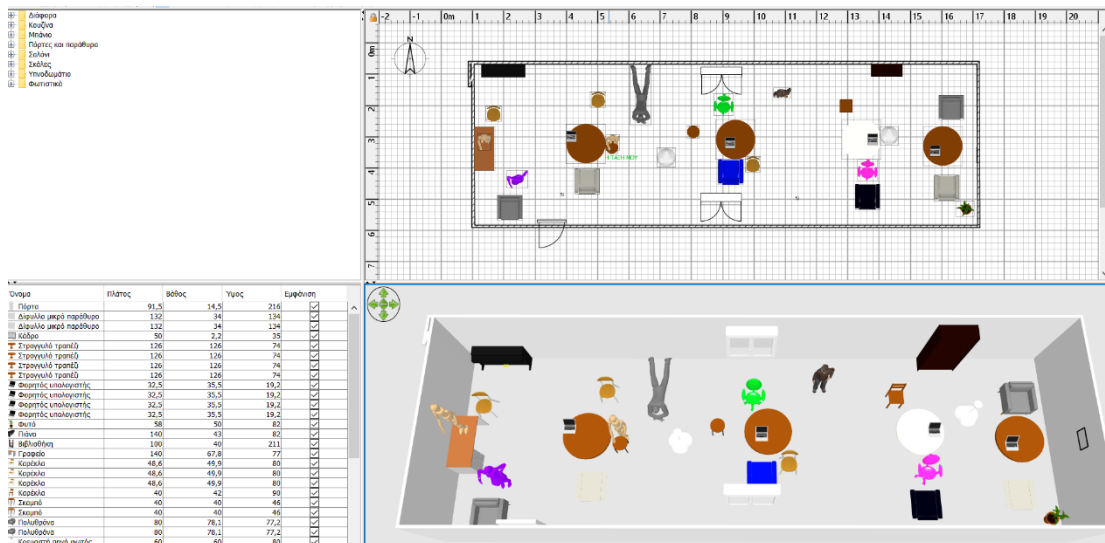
Διάφορα
Κουζίνα
Μπάνιο
Πόρτες και παράθυρα
Σαλόνι
Σκάλες
Υπνοδωμάτιο
Φωτιστικά

-2 -1 0m 1 2 3 4 5 6 7 8 9 10 11 12 13 14 15 16 17 18 19 20

0m 1 2 3 4 5 6 7

Η ΤΑΞΗ ΜΟΥ

| Όνομα | Πλάτος | Βάθος | Ύψος | Εμφάνιση |
|---|---|---|---|---|
| Πόρτα | 91,5 | 14,5 | 216 | ☑ |
| Δίφυλλο μικρό παράθυρο | 132 | 34 | 134 | ☑ |
| Δίφυλλο μικρό παράθυρο | 132 | 34 | 134 | ☑ |
| Κάδρο | 50 | 2,2 | 35 | ☑ |
| Στρογγυλό τραπέζι | 126 | 126 | 74 | ☑ |
| Στρογγυλό τραπέζι | 126 | 126 | 74 | ☑ |
| Στρογγυλό τραπέζι | 126 | 126 | 74 | ☑ |
| Στρογγυλό τραπέζι | 126 | 126 | 74 | ☑ |
| Φορητός υπολογιστής | 32,5 | 35,5 | 19,2 | ☑ |
| Φορητός υπολογιστής | 32,5 | 35,5 | 19,2 | ☑ |
| Φορητός υπολογιστής | 32,5 | 35,5 | 19,2 | ☑ |
| Φορητός υπολογιστής | 32,5 | 35,5 | 19,2 | ☑ |
| Φυτό | 58 | 50 | 82 | ☑ |
| Πιάνο | 140 | 43 | 82 | ☑ |
| Βιβλιοθήκη | 100 | 40 | 211 | ☑ |
| Γραφείο | 140 | 67,8 | 77 | ☑ |
| Καρέκλα | 48,6 | 49,9 | 80 | ☑ |
| Καρέκλα | 48,6 | 49,9 | 80 | ☑ |
| Καρέκλα | 48,6 | 49,9 | 80 | ☑ |
| Καρέκλα | 40 | 42 | 90 | ☑ |
| Σκαμπό | 40 | 40 | 46 | ☑ |
| Σκαμπό | 40 | 40 | 46 | ☑ |
| Πολυθρόνα | 80 | 78,1 | 77,2 | ☑ |
| Πολυθρόνα | 80 | 78,1 | 77,2 | ☑ |
| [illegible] | 60 | 60 | 80 | ☑ |